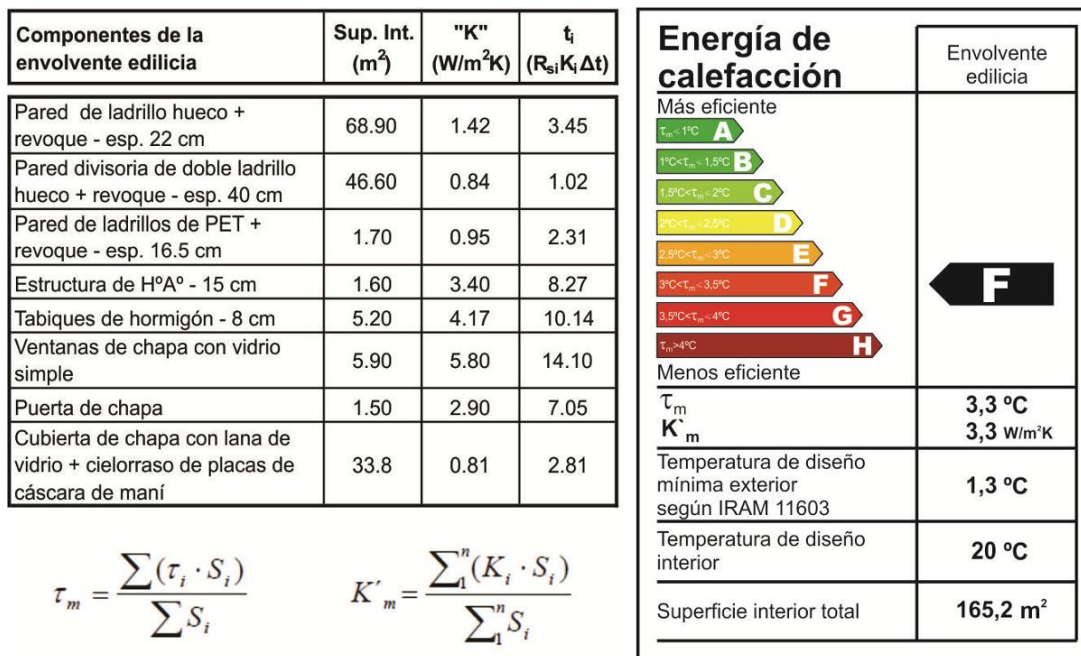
| Componentes de la envolvente edilicia | Sup. Int. ($m^2$) | "K" ($W/m^2K$) | $t_i$ ($R_{si}K_i\Delta t$) |
|---|---|---|---|
| Pared de ladrillo hueco + revoque - esp. 22 cm | 68.90 | 1.42 | 3.45 |
| Pared divisoria de doble ladrillo hueco + revoque - esp. 40 cm | 46.60 | 0.84 | 1.02 |
| Pared de ladrillos de PET + revoque - esp. 16.5 cm | 1.70 | 0.95 | 2.31 |
| Estructura de HºAº - 15 cm | 1.60 | 3.40 | 8.27 |
| Tabiques de hormigón - 8 cm | 5.20 | 4.17 | 10.14 |
| Ventanas de chapa con vidrio simple | 5.90 | 5.80 | 14.10 |
| Puerta de chapa | 1.50 | 2.90 | 7.05 |
| Cubierta de chapa con lana de vidrio + cielorraso de placas de cáscara de maní | 33.8 | 0.81 | 2.81 |

$\tau_m = \frac{\sum(\tau_i \cdot S_i)}{\sum S_i}$

$K'_m = \frac{\sum_1^n(K_i \cdot S_i)}{\sum_1^n S_i}$

| Energía de calefacción | Envolvente edilicia |
|---|---|
| Más eficiente<br>$\tau_m \leq 1°C$ A<br>$1°C<\tau_m \leq 1{,}5°C$ B<br>$1{,}5°C<\tau_m \leq 2°C$ C<br>$2°C<\tau_m \leq 2{,}5°C$ D<br>$2{,}5°C<\tau_m \leq 3°C$ E<br>$3°C<\tau_m \leq 3{,}5°C$ F<br>$3{,}5°C<\tau_m \leq 4°C$ G<br>$\tau_m>4°C$ H<br>Menos eficiente | F |
| $\tau_m$<br>$K'_m$ | 3,3 ºC<br>3,3 $W/m^2K$ |
| Temperatura de diseño mínima exterior según IRAM 11603 | 1,3 ºC |
| Temperatura de diseño interior | 20 ºC |
| Superficie interior total | 165,2 $m^2$ |